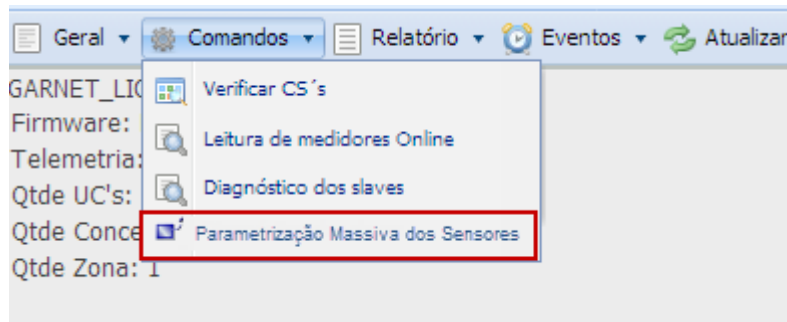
Geral ▾ Comandos ▾ Relatório ▾ Eventos ▾ Atualizar

GARNET_LIC
Firmware:
Telemetria:
Qtde UC's:
Qtde Conce
Qtde Zona: 1

Verificar CS´s
Leitura de medidores Online
Diagnóstico dos slaves
Parametrização Massiva dos Sensores